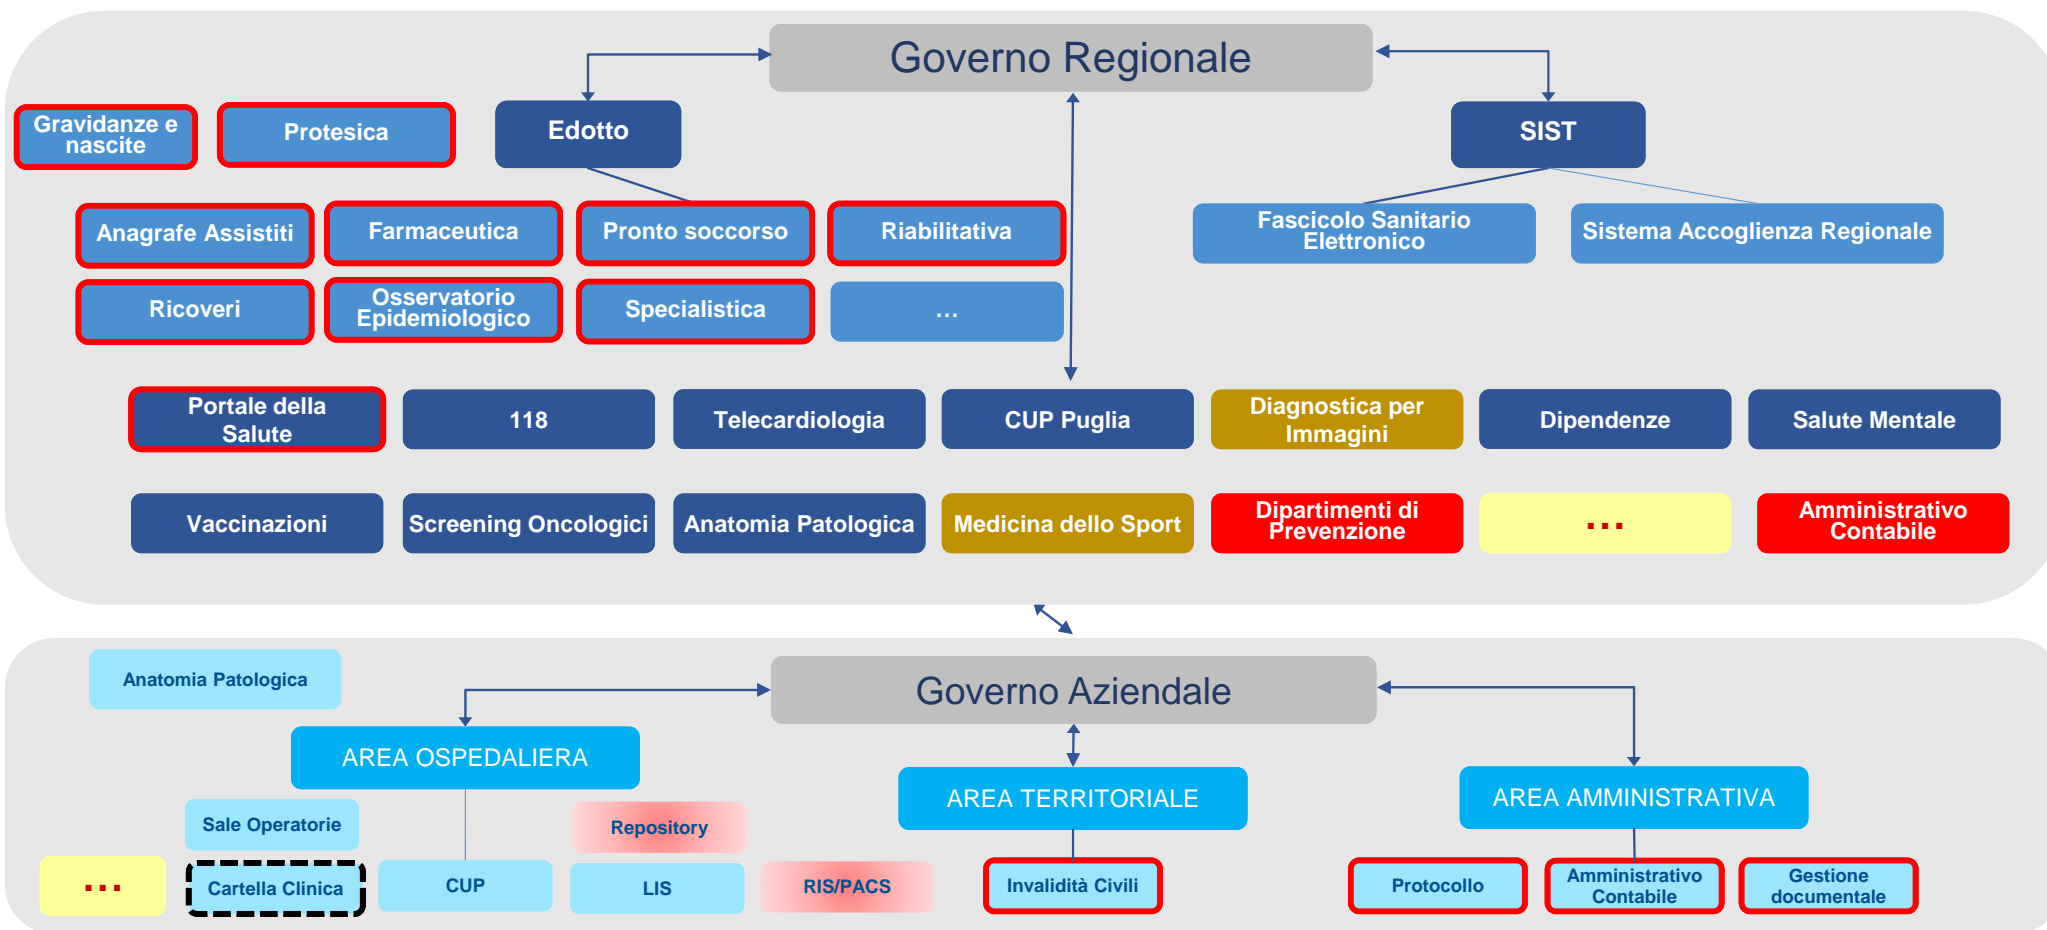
Governo Regionale

Gravidanze e nascite

Protesica

Edotto

SIST

Anagrafe Assistiti

Farmaceutica

Pronto soccorso

Riabilitativa

Fascicolo Sanitario Elettronico

Sistema Accoglienza Regionale

Ricoveri

Osservatorio Epidemiologico

Specialistica

...

Portale della Salute

118

Telecardiologia

CUP Puglia

Diagnostica per Immagini

Dipendenze

Salute Mentale

Vaccinazioni

Screening Oncologici

Anatomia Patologica

Medicina dello Sport

Dipartimenti di Prevenzione

...

Amministrativo Contabile

Anatomia Patologica

Governo Aziendale

AREA OSPEDALIERA

AREA TERRITORIALE

AREA AMMINISTRATIVA

Sale Operatorie

Repository

...

Cartella Clinica

CUP

LIS

RIS/PACS

Invalidità Civili

Protocollo

Amministrativo Contabile

Gestione documentale